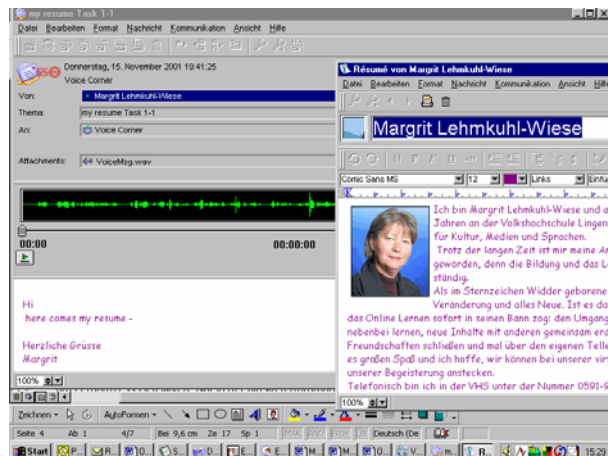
my resume Task 1-1

Datei Bearbeiten Format Nachricht Kommunikation Ansicht Hilfe

Donnerstag, 15. November 2001 19:41:25
Voice Corner

Von: Margrit Lehmkuhl-Wiese
Thema: my resume Task 1-1
An: Voice Corner

Attachments: VoiceMsg.wav

00:00
00:00:00

Hi
here comes my resume -

Herzliche Grüsse
Margrit

100%

Résumé von Margrit Lehmkuhl-Wiese

Datei Bearbeiten Format Nachricht Kommunikation Ansicht Hilfe

Margrit Lehmkuhl-Wiese

Comic Sans MS 12 Links

Ich bin Margrit Lehmkuhl-Wiese und a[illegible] Jahren an der Volkshochschule Lingen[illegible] für Kultur, Medien und Sprachen. Trotz der langen Zeit ist mir meine A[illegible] geworden, denn die Bildung und das L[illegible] ständig.
Als im Sternzeichen Widder geborene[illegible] Veränderung und alles Neue. Ist es da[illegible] das Online Lernen sofort in seinen Bann zog: den Umgang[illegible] nebenbei lernen, neue Inhalte mit anderen gemeinsam er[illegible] Freundschaften schließen und mal über den eigenen Telle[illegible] es großen Spaß und ich hoffe, wir können bei unserer vir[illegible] unserer Begeisterung anstecken.
Telefonisch bin ich in der VHS unter der Nummer 0591-9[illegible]

100%

Zeichnen AutoFormen

Seite 4 Ab 1 4/7 Bei 9,6 cm Ze 17 Sp 1 MAK ÄND ERW ÜB Deutsch (De

Start

15:2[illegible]